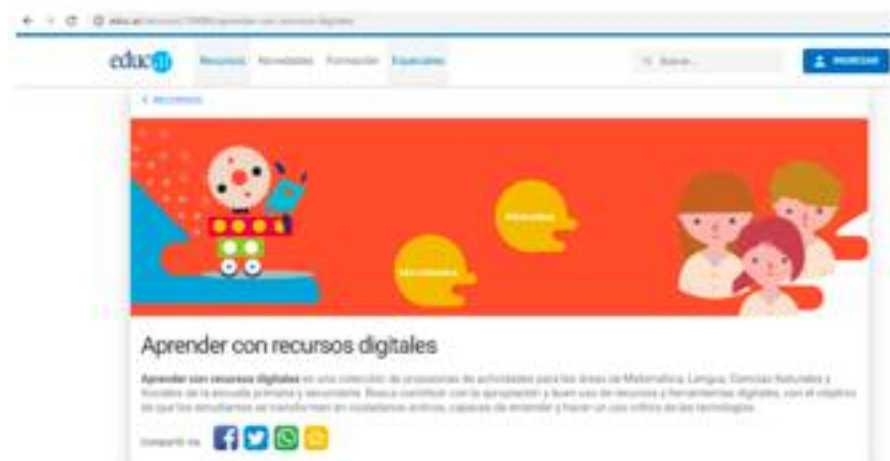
educ.ar

Recursos Novedades Formación Especiales

Buscar...

INGRESAR

< RECURSOS

PRIMARIA

SECUNDARIA

Aprender con recursos digitales

Aprender con recursos digitales es una colección de propuestas de actividades para las áreas de Matemática, Lengua, Ciencias Naturales y Sociales de la escuela primaria y secundaria. Busca contribuir con la apropiación y buen uso de recursos y herramientas digitales, con el objetivo de que los estudiantes se transformen en ciudadanos activos, capaces de entender y hacer un uso crítico de las tecnologías.

Compartir vía